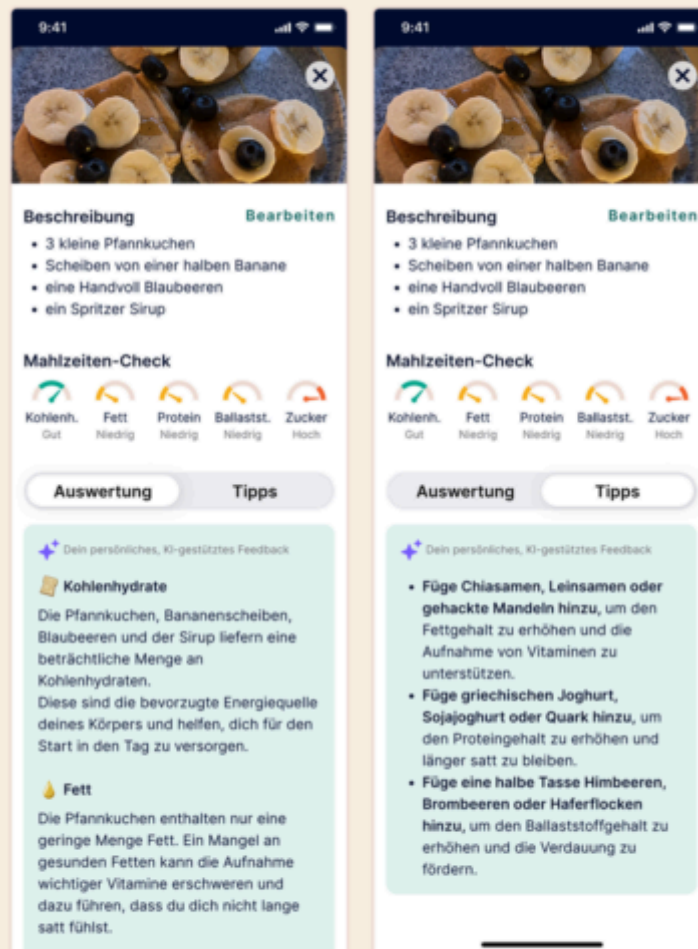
9:41

Beschreibung Bearbeiten

- 3 kleine Pfannkuchen
- Scheiben von einer halben Banane
- eine Handvoll Blaubeeren
- ein Spritzer Sirup

Mahlzeiten-Check

Kohlenh. Gut
Fett Niedrig
Protein Niedrig
Ballastst. Niedrig
Zucker Hoch

Auswertung Tipps

Dein persönliches, KI-gestütztes Feedback

Kohlenhydrate

Die Pfannkuchen, Bananenscheiben, Blaubeeren und der Sirup liefern eine beträchtliche Menge an Kohlenhydraten.
Diese sind die bevorzugte Energiequelle deines Körpers und helfen, dich für den Start in den Tag zu versorgen.

Fett

Die Pfannkuchen enthalten nur eine geringe Menge Fett. Ein Mangel an gesunden Fetten kann die Aufnahme wichtiger Vitamine erschweren und dazu führen, dass du dich nicht lange satt fühlst.

9:41

Beschreibung Bearbeiten

- 3 kleine Pfannkuchen
- Scheiben von einer halben Banane
- eine Handvoll Blaubeeren
- ein Spritzer Sirup

Mahlzeiten-Check

Kohlenh. Gut
Fett Niedrig
Protein Niedrig
Ballastst. Niedrig
Zucker Hoch

Auswertung Tipps

Dein persönliches, KI-gestütztes Feedback

- Füge Chiasamen, Leinsamen oder gehackte Mandeln hinzu, um den Fettgehalt zu erhöhen und die Aufnahme von Vitaminen zu unterstützen.
- Füge griechischen Joghurt, Sojajoghurt oder Quark hinzu, um den Proteingehalt zu erhöhen und länger satt zu bleiben.
- Füge eine halbe Tasse Himbeeren, Brombeeren oder Haferflocken hinzu, um den Ballaststoffgehalt zu erhöhen und die Verdauung zu fördern.